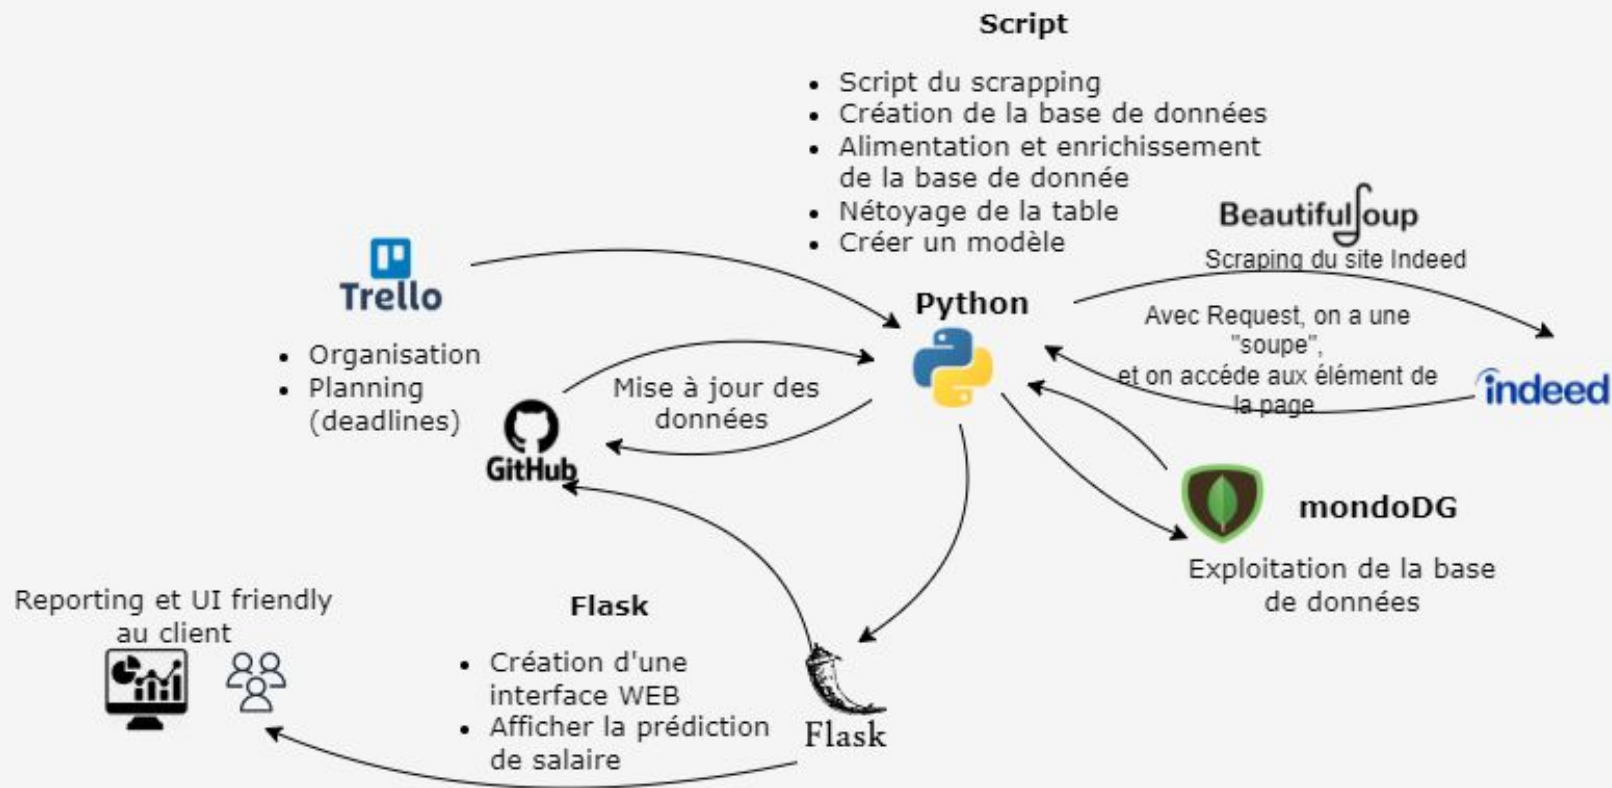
Script

- Script du scrapping
- Création de la base de données
- Alimentation et enrichissement de la base de donnée
- Nétoyage de la table
- Créer un modèle

BeautifulSoup

Scraping du site Indeed

Trello

- Organisation
- Planning (deadlines)

Python

Avec Request, on a une "soupe", et on accéde aux élément de la page

indeed

Mise à jour des données

GitHub

mondoDG

Exploitation de la base de données

Reporting et UI friendly au client

Flask

- Création d'une interface WEB
- Afficher la prédiction de salaire

Flask